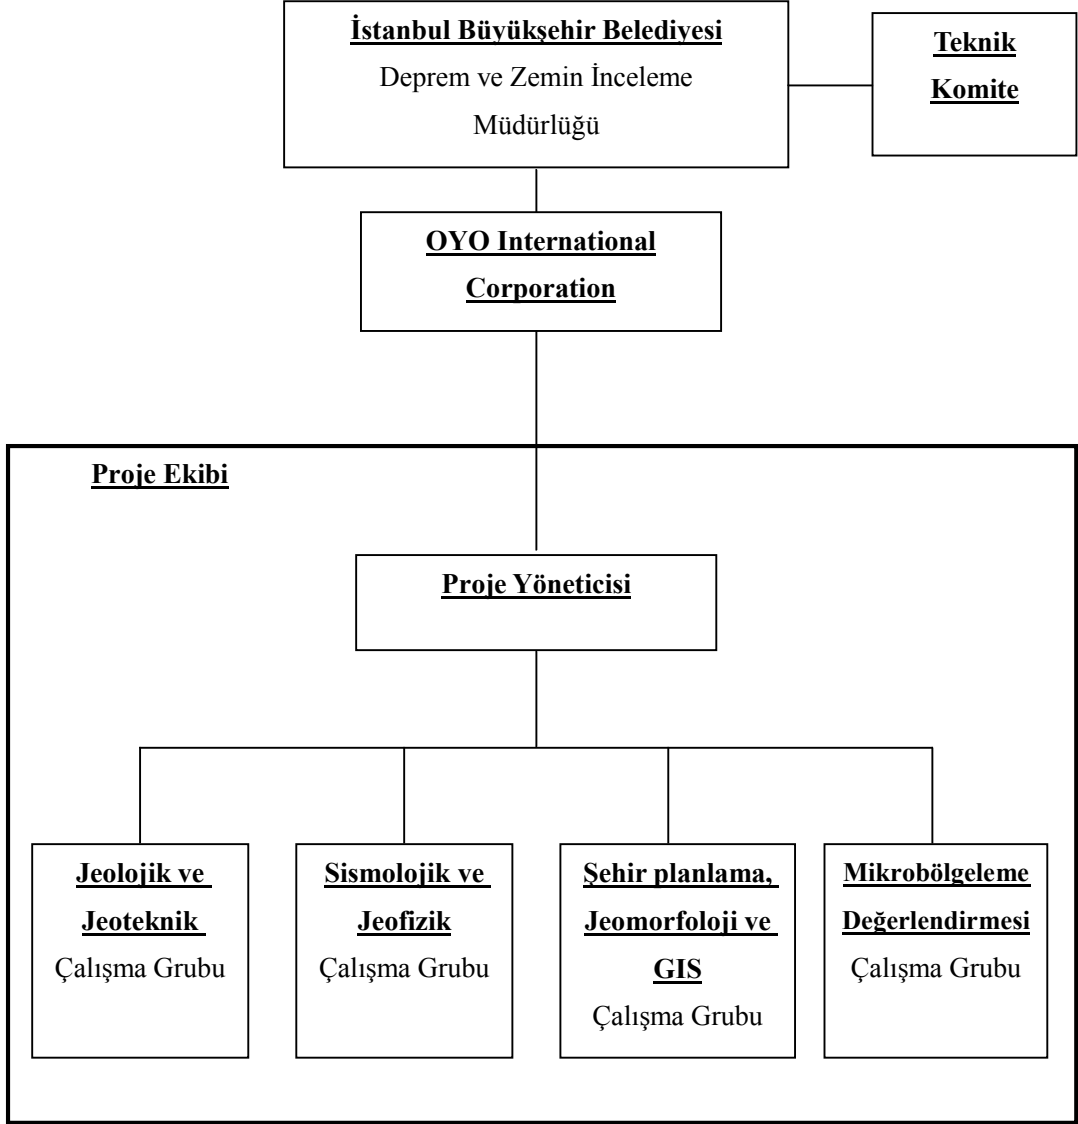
İstanbul Büyükşehir Belediyesi
Deprem ve Zemin İnceleme Müdürlüğü

Teknik Komite

OYO International Corporation

Proje Ekibi

Proje Yöneticisi

Jeolojik ve Jeoteknik
Çalışma Grubu

Sismolojik ve Jeofizik
Çalışma Grubu

Şehir planlama, Jeomorfoloji ve GIS
Çalışma Grubu

Mikrobölgeleme Değerlendirmesi
Çalışma Grubu